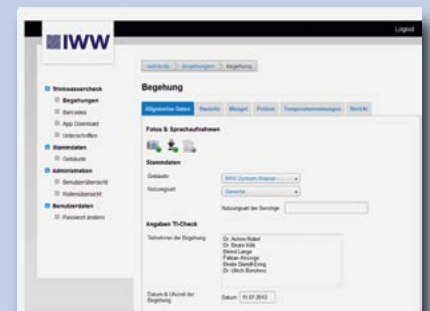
IWW

Logout

Trinkwassercheck
Begehungen
Barcodes
App Download
Unterschriften
Stammdaten
Gebäude
Administration
Benutzerübersicht
Rollenübersicht
Benutzerdaten
Passwort ändern

Leitfaden | Begehungen | Begehung

Begehung

Allgemeine Daten | Bauteile | Mängel | Proben | Temperaturmessungen | Bericht

Fotos & Sprachaufnahmen

Stammdaten

Gebäude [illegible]

Nutzungsart Gewerbe

Nutzungsart bei Sonstige

Angaben TI-Check

Teilnehmer der Begehung
Dr. Achim Rübel
Dr. Beate Kilb
Bernd Lange
Fabian Ansorge
Beate Dierdt-Ewig
Dr. Ulrich Borchers

Datum & Uhrzeit der Begehung Datum 11.07.2013